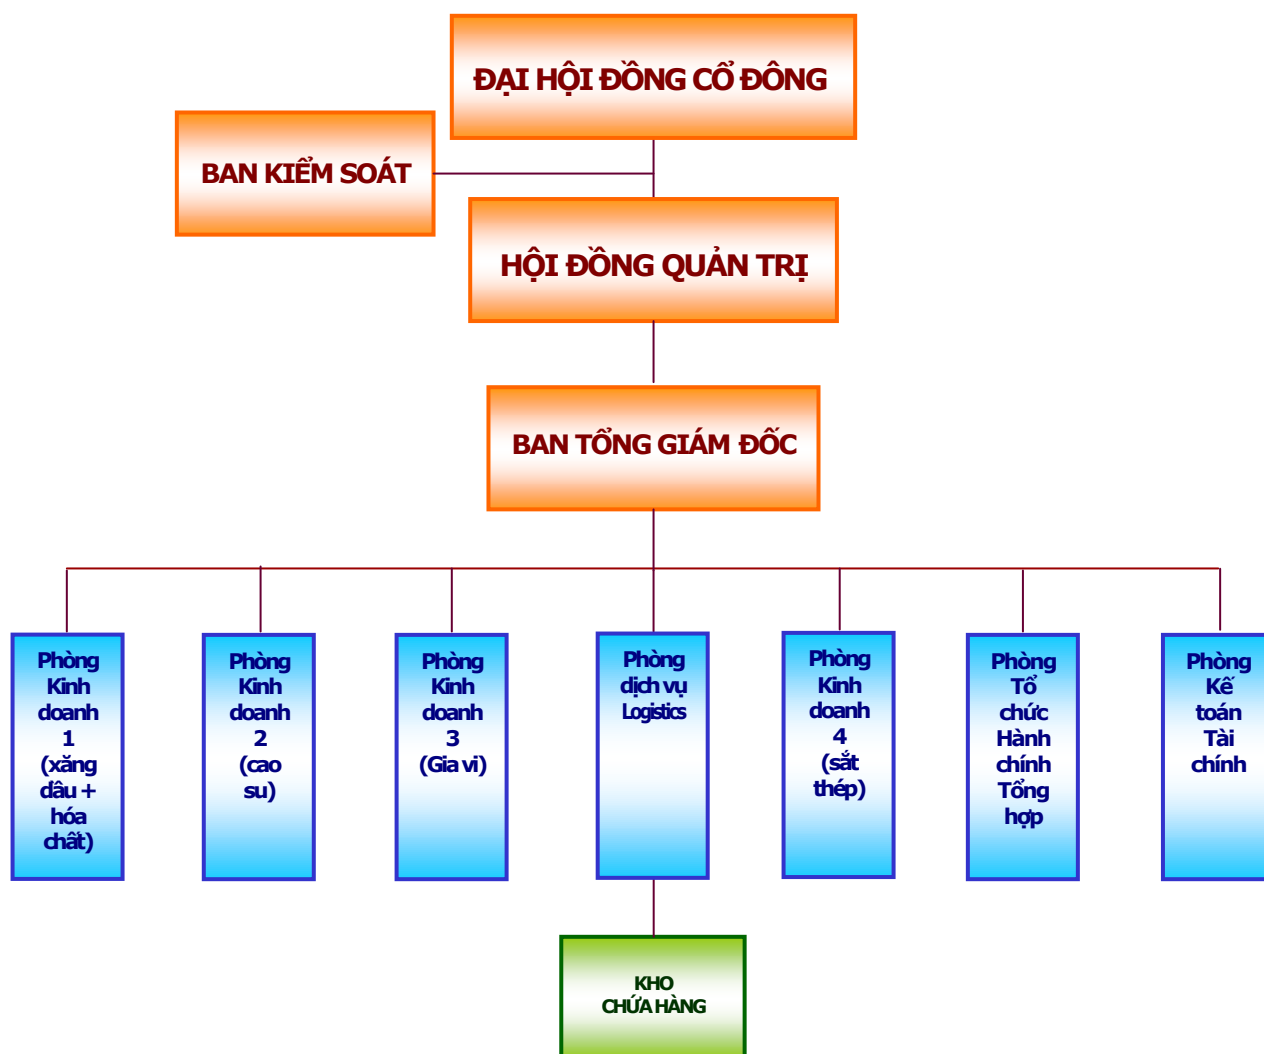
ĐẠI HỘI ĐỒNG CỔ ĐÔNG

BAN KIỂM SOÁT

HỘI ĐỒNG QUẢN TRỊ

BAN TỔNG GIÁM ĐỐC

Phòng Kinh doanh 1 (xăng dầu + hóa chất)

Phòng Kinh doanh 2 (cao su)

Phòng Kinh doanh 3 (Gia vi)

Phòng dịch vụ Logistics

Phòng Kinh doanh 4 (sắt thép)

Phòng Tổ chức Hành chính Tổng hợp

Phòng Kế toán Tài chính

KHO CHỨA HÀNG